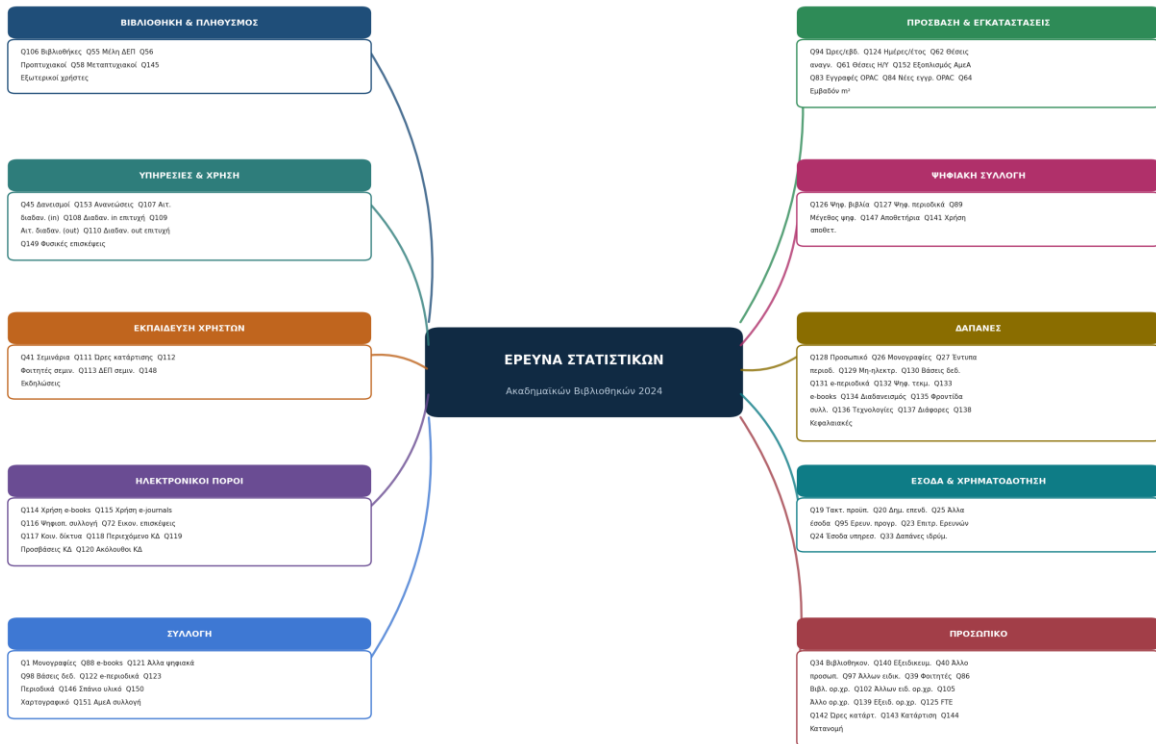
ΕΡΕΥΝΑ ΣΤΑΤΙΣΤΙΚΩΝ

Ακαδημαϊκών Βιβλιοθηκών 2024

ΒΙΒΛΙΟΘΗΚΗ & ΠΛΗΘΥΣΜΟΣ

Q106 Βιβλιοθήκες Q55 Μέλη ΔΕΠ Q56 Προπτυχιακοί Q58 Μεταπτυχιακοί Q145 Εξωτερικοί χρήστες

ΥΠΗΡΕΣΙΕΣ & ΧΡΗΣΗ

Q45 Δανεισμοί Q153 Ανανεώσεις Q107 Αιτ. διαδαν. (in) Q108 Διαδαν. in επιτυχή Q109 Αιτ. διαδαν. (out) Q110 Διαδαν. out επιτυχή Q149 Φυσικές επισκέψεις

ΕΚΠΑΙΔΕΥΣΗ ΧΡΗΣΤΩΝ

Q41 Σεμινάρια Q111 Ώρες κατάρτισης Q112 Φοιτητές σεμιν. Q113 ΔΕΠ σεμιν. Q148 Εκδηλώσεις

ΗΛΕΚΤΡΟΝΙΚΟΙ ΠΟΡΟΙ

Q114 Χρήση e-books Q115 Χρήση e-journals Q116 Ψηφιοπ. συλλογή Q72 Εικον. επισκέψεις Q117 Κοιν. δίκτυα Q118 Περιεχόμενα ΚΔ Q119 Προσβάσεις ΚΔ Q120 Ακόλουθοι ΚΔ

ΣΥΛΛΟΓΗ

Q1 Μονογραφίες Q88 e-books Q121 Άλλα ψηφιακά Q98 Βάσεις δεδ. Q122 e-περιοδικά Q123 Περιοδικά Q146 Σπάνιο υλικό Q150 Χαρτογραφικό Q151 ΑμεΑ συλλογή

ΠΡΟΣΒΑΣΗ & ΕΓΚΑΤΑΣΤΑΣΕΙΣ

Q94 Ώρες/εβδ. Q124 Ημέρες/έτος Q62 Θέσεις αναγν. Q61 Θέσεις Η/Υ Q152 Εξοπλισμός ΑμεΑ Q83 Εγγραφές OPAC Q84 Νέες εγγρ. OPAC Q64 Εμβαδόν m²

ΨΗΦΙΑΚΗ ΣΥΛΛΟΓΗ

Q126 Ψηφ. βιβλία Q127 Ψηφ. περιοδικά Q89 Μέγεθος ψηφ. Q147 Αποθετήρια Q141 Χρήση αποθετ.

ΔΑΠΑΝΕΣ

Q128 Προσωπικό Q26 Μονογραφίες Q27 Έντυπα περιοδ. Q129 Μη-ηλεκτρ. Q130 Βάσεις δεδ. Q131 e-περιοδικά Q132 Ψηφ. τεκμ. Q133 e-books Q134 Διαδανεισμός Q135 Φροντίδα συλλ. Q136 Τεχνολογίες Q137 Διάφορες Q138 Κεφαλαιακές

ΕΣΟΔΑ & ΧΡΗΜΑΤΟΔΟΤΗΣΗ

Q19 Τακτ. προϋπ. Q20 Δημ. επενδ. Q25 Άλλα έσοδα Q95 Ερευν. προγρ. Q23 Επιτρ. Ερευνών Q24 Έσοδα υπηρεσ. Q33 Δαπάνες ιδρύμ.

ΠΡΟΣΩΠΙΚΟ

Q34 Βιβλιοθηκον. Q140 Εξειδικευμ. Q40 Άλλο προσωπ. Q97 Άλλων ειδικ. Q39 Φοιτητές Q86 Βιβλ. ορ.χρ. Q102 Άλλων ειδ. ορ.χρ. Q105 Άλλο ορ.χρ. Q139 Εξειδ. ορ.χρ. Q125 FTE Q142 Ώρες κατάρτ. Q143 Κατάρτιση Q144 Κατανομή